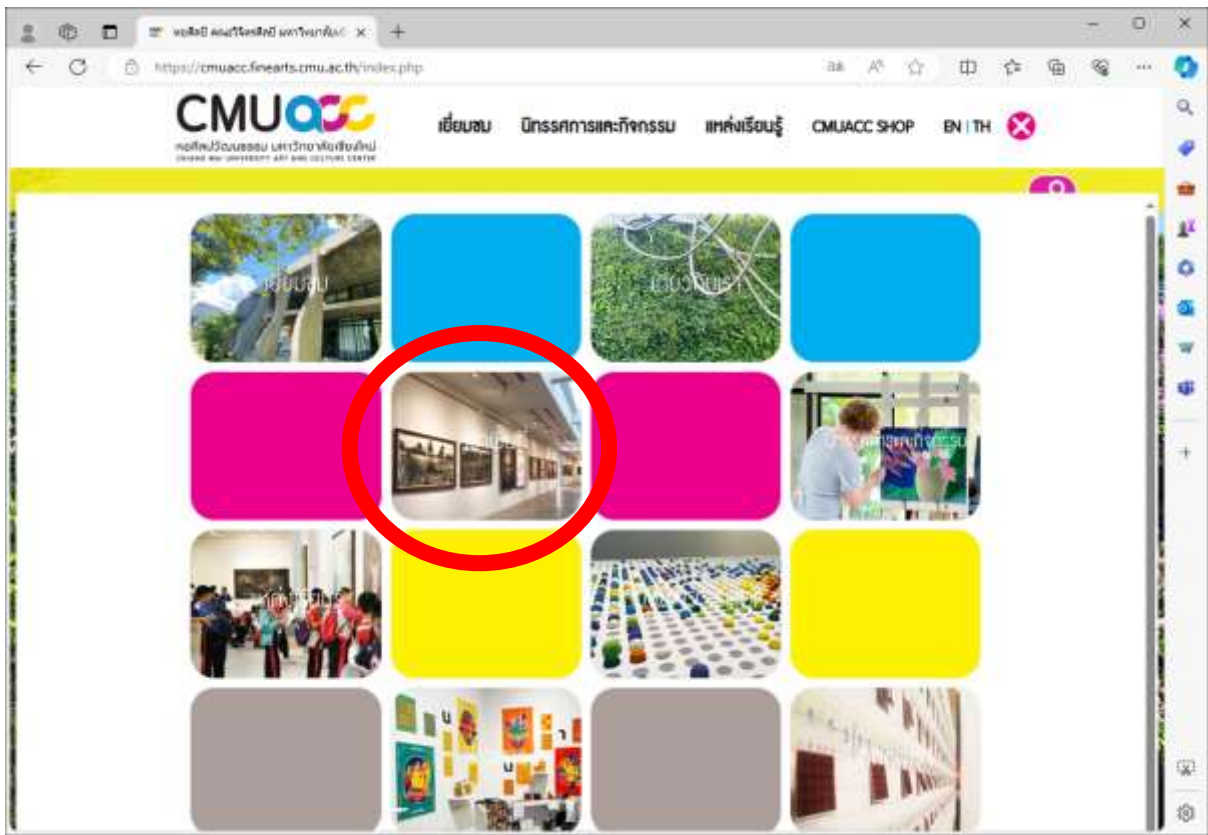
หอศิลป์ คณะวิจิตรศิลป์ มหาวิทยาลัยเ
https://cmuacc.finearts.cmu.ac.th/index.php

CMUacc
หอศิลปวัฒนธรรม มหาวิทยาลัยเชียงใหม่
CHIANG MAI UNIVERSITY ART AND CULTURE CENTER

เยี่ยมชม
นิทรรศการและกิจกรรม
แหล่งเรียนรู้
CMUACC SHOP
EN | TH

เยี่ยมชม
เกี่ยวกับเรา
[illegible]
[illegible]